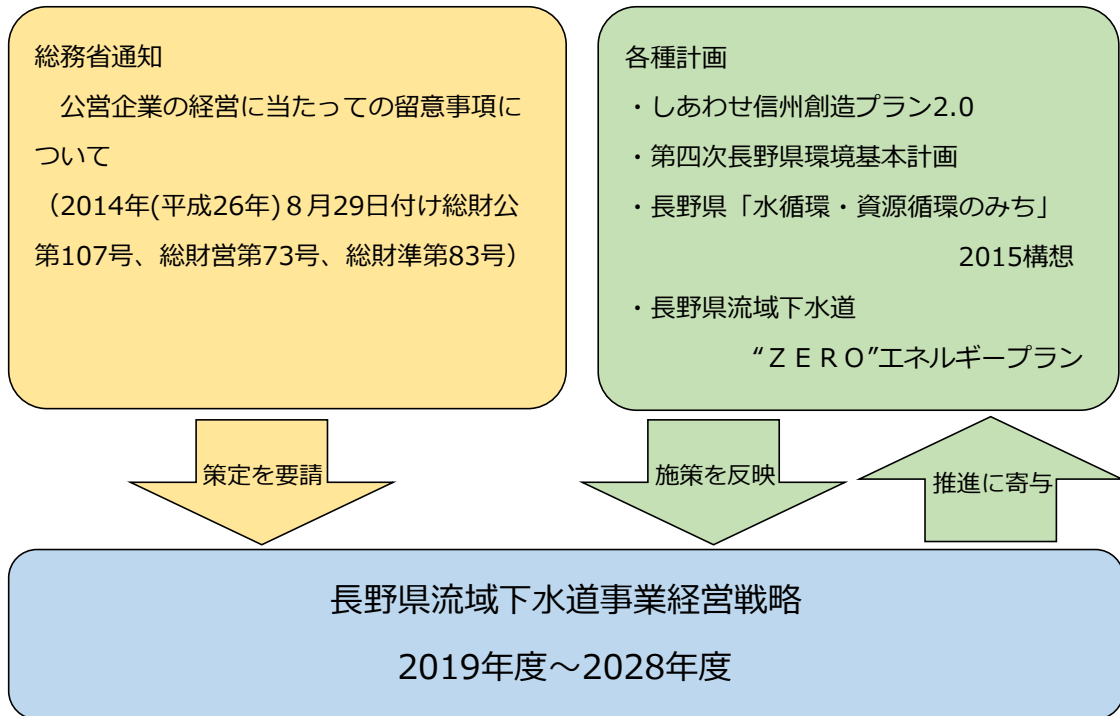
総務省通知

公営企業の経営に当たっての留意事項について

（2014年(平成26年) 8月29日付け総財公第107号、総財営第73号、総財準第83号）

各種計画

・しあわせ信州創造プラン2.0

・第四次長野県環境基本計画

・長野県「水循環・資源循環のみち」2015構想

・長野県流域下水道“ＺＥＲＯ”エネルギープラン

策定を要請

施策を反映

推進に寄与

長野県流域下水道事業経営戦略

2019年度～2028年度